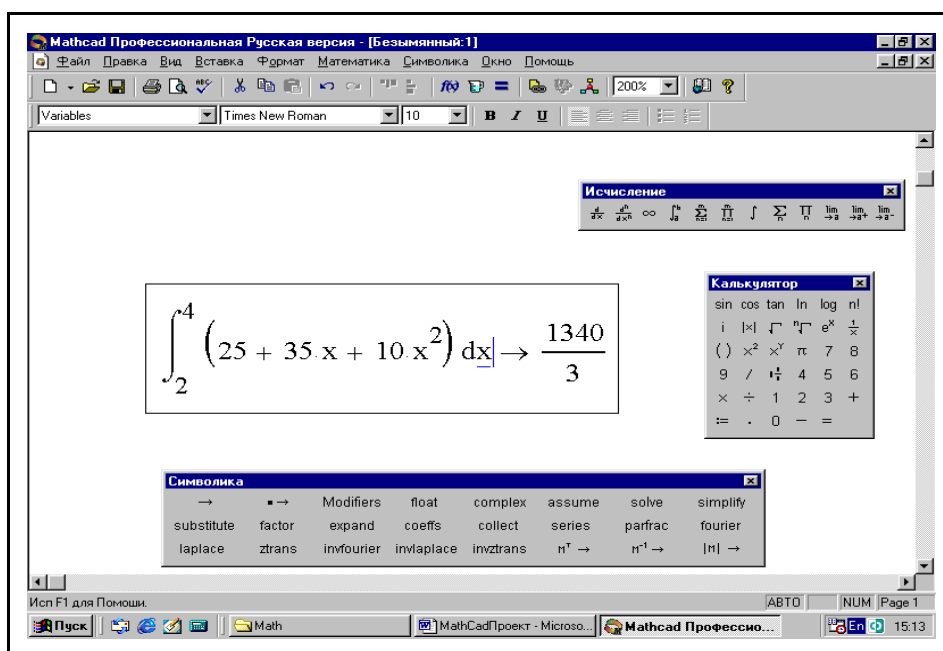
Mathcad Профессиональная Русская версия - [Безымянный:1]

Файл Правка Вид Вставка Формат Математика Символика Окно Помощь

200%

Variables | Times New Roman | 10 | B I U

Исчисление

$\frac{d}{dx}$ $\frac{d^n}{dx^n}$ $\infty$ $\int_a^b$ $\sum_{n=1}^{m}$ $\prod_{n=1}^{m}$ $\int$ $\sum_n$ $\prod_n$ $\lim_{\to a}$ $\lim_{\to a^+}$ $\lim_{\to a^-}$

Калькулятор

sin cos tan ln log n!
i |x| $\sqrt{}$ $\sqrt[n]{}$ $e^x$ $\frac{1}{x}$
( ) $x^2$ $x^Y$ π 7 8
9 / $\frac{\cdot}{\cdot}$ 4 5 6
× ÷ 1 2 3 +
:= . 0 − =

$\int_2^4 \left(25 + 35 \cdot x + 10 \cdot x^2\right) dx \rightarrow \frac{1340}{3}$

Символика

→ ▪→ Modifiers float complex assume solve simplify
substitute factor expand coeffs collect series parfrac fourier
laplace ztrans invfourier invlaplace invztrans $M^T$ → $M^{-1}$ → |M| →

Исп F1 для Помощи. | АВТО | NUM | Page 1

Пуск | Math | MathCadПроект - Microso... | Mathcad Профессио... | En | 15:13